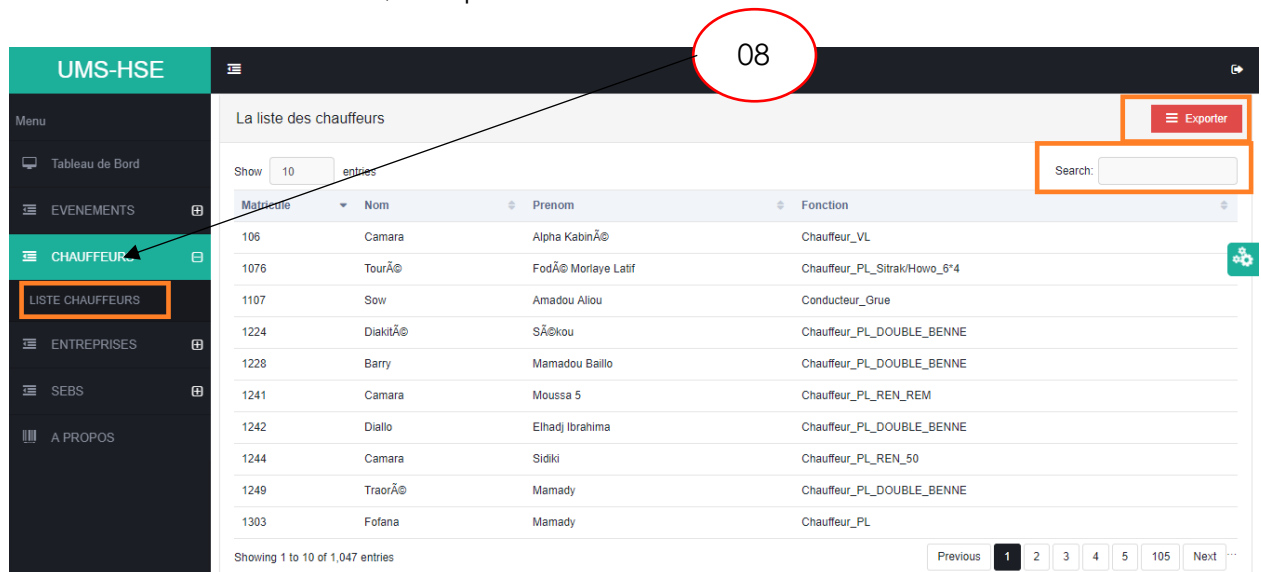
08

UMS-HSE

Menu

Tableau de Bord

EVENEMENTS

CHAUFFEURS

LISTE CHAUFFEURS

ENTREPRISES

SEBS

A PROPOS

La liste des chauffeurs

Exporter

Show 10 entries

Search:

| Matricule | Nom | Prenom | Fonction |
|---|---|---|---|
| 106 | Camara | Alpha KabinÃ© | Chauffeur_VL |
| 1076 | TourÃ© | FodÃ© Morlaye Latif | Chauffeur_PL_Sitrak/Howo_6*4 |
| 1107 | Sow | Amadou Aliou | Conducteur_Grue |
| 1224 | DiakitÃ© | SÃ©kou | Chauffeur_PL_DOUBLE_BENNE |
| 1228 | Barry | Mamadou Baillo | Chauffeur_PL_DOUBLE_BENNE |
| 1241 | Camara | Moussa 5 | Chauffeur_PL_REN_REM |
| 1242 | Diallo | Elhadj Ibrahima | Chauffeur_PL_DOUBLE_BENNE |
| 1244 | Camara | Sidiki | Chauffeur_PL_REN_50 |
| 1249 | TraorÃ© | Mamady | Chauffeur_PL_DOUBLE_BENNE |
| 1303 | Fofana | Mamady | Chauffeur_PL |

Showing 1 to 10 of 1,047 entries

Previous 1 2 3 4 5 105 Next